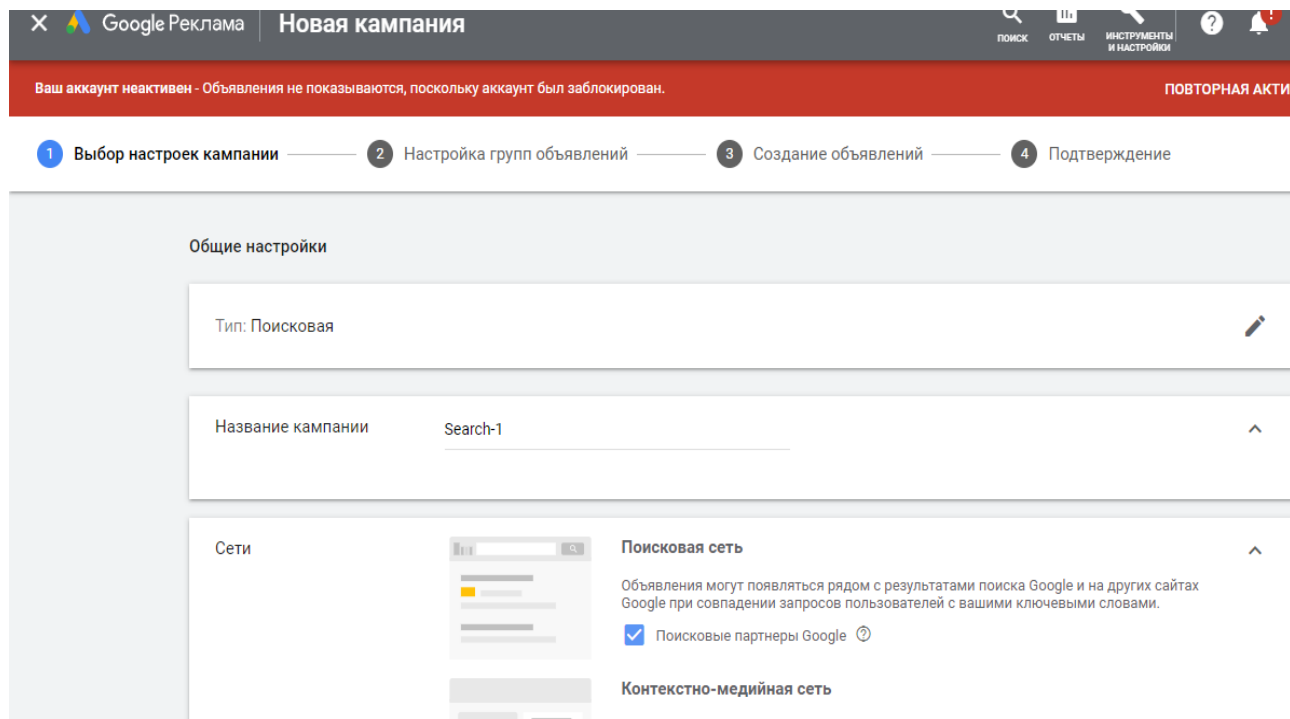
Google Реклама | Новая кампания

ПОИСК ОТЧЕТЫ ИНСТРУМЕНТЫ И НАСТРОЙКИ

Ваш аккаунт неактивен - Объявления не показываются, поскольку аккаунт был заблокирован.

ПОВТОРНАЯ АКТИ

1 Выбор настроек кампании 2 Настройка групп объявлений 3 Создание объявлений 4 Подтверждение

Общие настройки

Тип: Поисковая

Название кампании

Search-1

Сети

Поисковая сеть

Объявления могут появляться рядом с результатами поиска Google и на других сайтах Google при совпадении запросов пользователей с вашими ключевыми словами.

Поисковые партнеры Google

Контекстно-медийная сеть